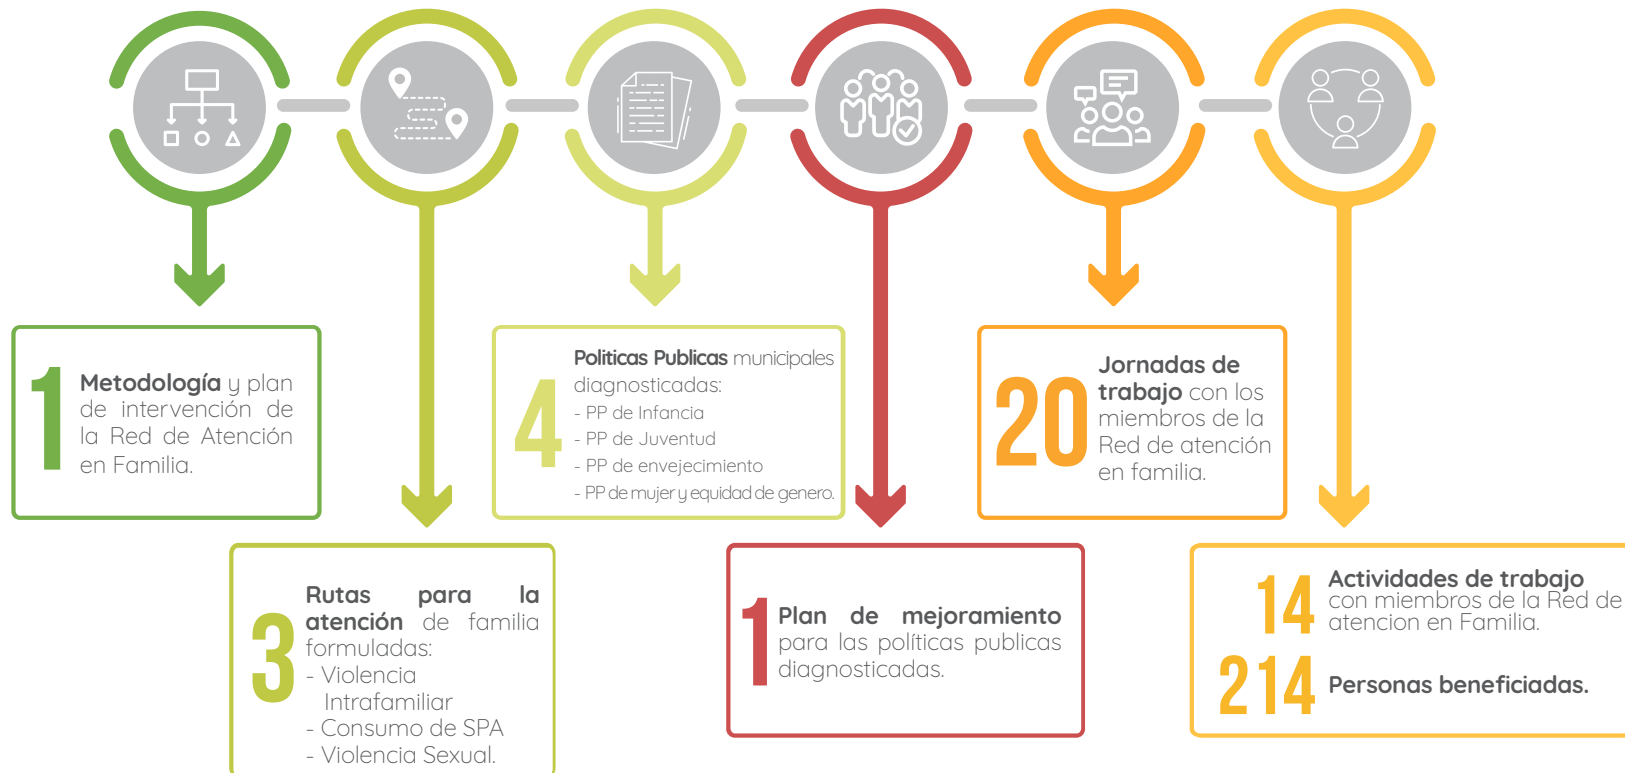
1 **Metodología** y plan de intervención de la Red de Atención en Familia.

3 **Rutas para la atención** de familia formuladas:
- Violencia Intrafamiliar
- Consumo de SPA
- Violencia Sexual.

4 **Politicas Publicas** municipales diagnosticadas:
- PP de Infancia
- PP de Juventud
- PP de envejecimiento
- PP de mujer y equidad de genero.

1 **Plan de mejoramiento** para las políticas publicas diagnosticadas.

20 **Jornadas de trabajo** con los miembros de la Red de atención en familia.

14 **Actividades de trabajo** con miembros de la Red de atencion en Familia.

214 **Personas beneficiadas.**